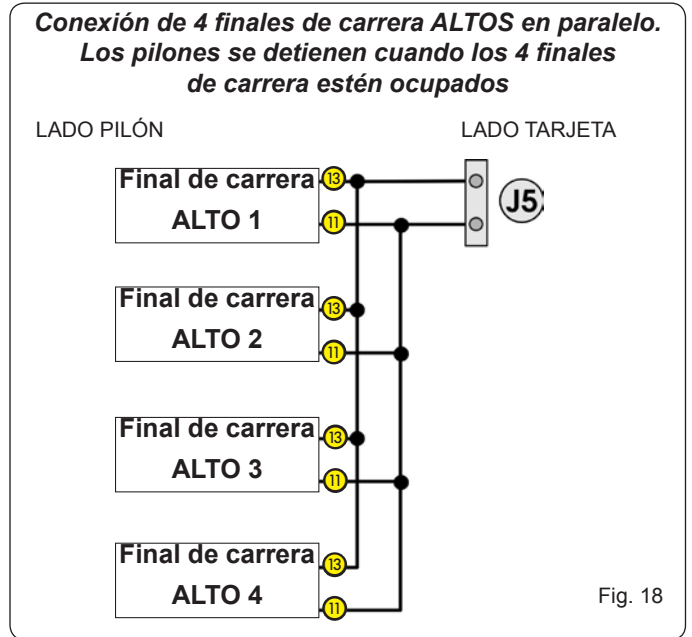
Conexión de 4 finales de carrera ALTOS en paralelo. Los pilones se detienen cuando los 4 finales de carrera estén ocupados

LADO PILÓN

LADO TARJETA

Final de carrera
ALTO 1
13
11

J5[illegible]

Final de carrera
ALTO 2
13
11

Final de carrera
ALTO 3
13
11

Final de carrera
ALTO 4
13
11

Fig. 18